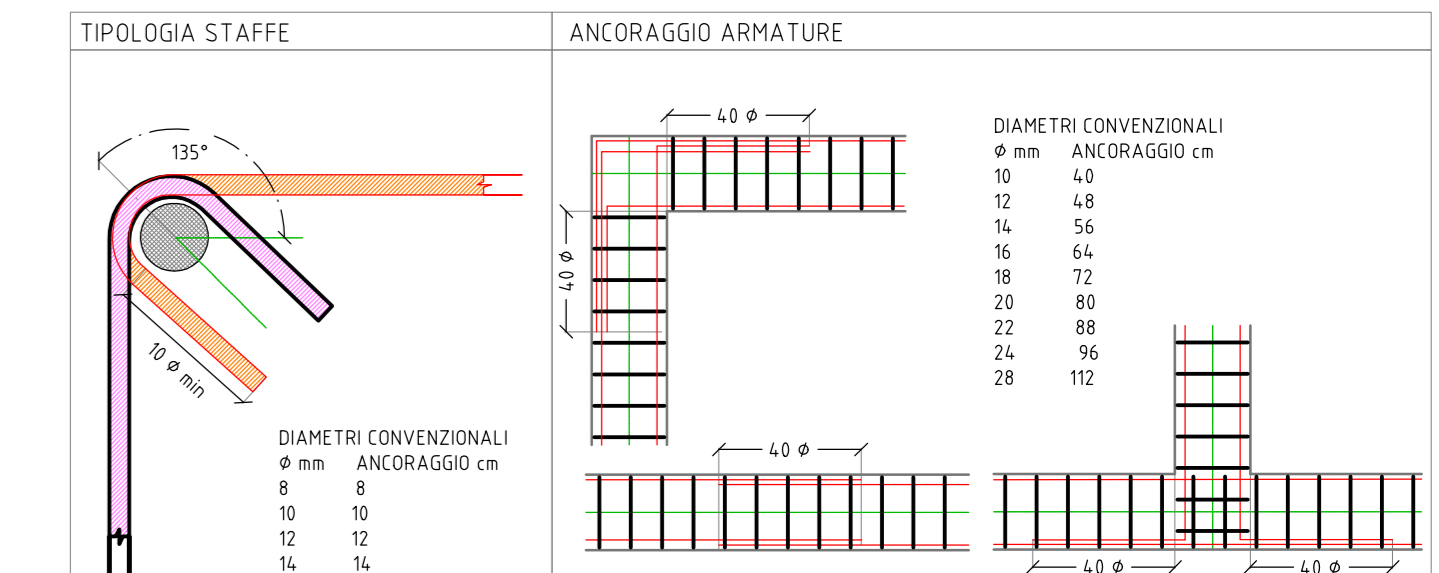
TIPOLOGIA STAFFE

135°

10 ϕ min

DIAMETRI CONVENZIONALI

| ϕ mm | ANCORAGGIO cm |
|---|---|
| 8 | 8 |
| 10 | 10 |
| 12 | 12 |
| 14 | 14 |

ANCORAGGIO ARMATURE

40 ϕ

40 ϕ

DIAMETRI CONVENZIONALI

| ϕ mm | ANCORAGGIO cm |
|---|---|
| 10 | 40 |
| 12 | 48 |
| 14 | 56 |
| 16 | 64 |
| 18 | 72 |
| 20 | 80 |
| 22 | 88 |
| 24 | 96 |
| 28 | 112 |

40 ϕ

40 ϕ

40 ϕ